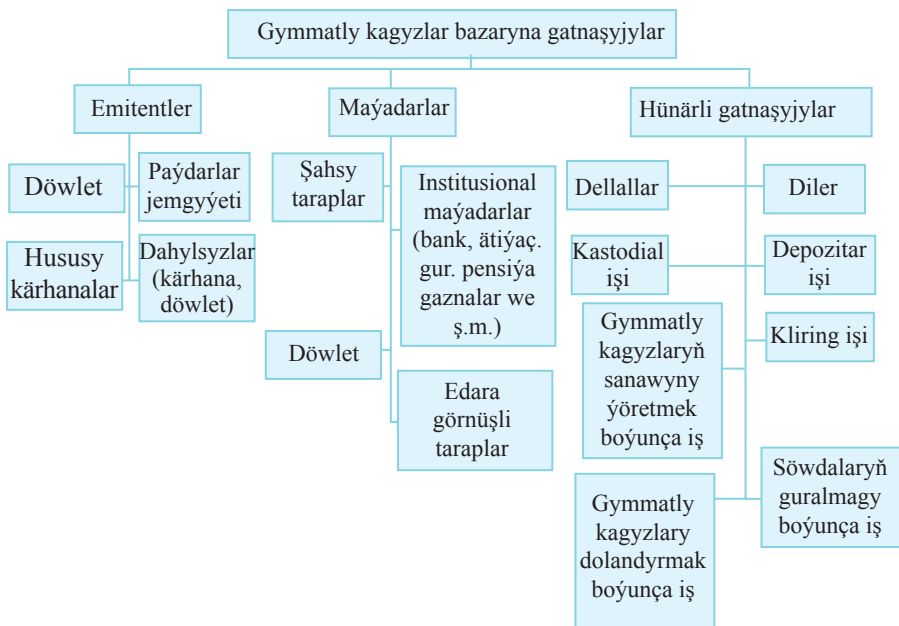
Gymmatly kagyzlar bazaryna gatnaşyjylar

Emitentler

Döwlet

Paýdarlar jemgyýeti

Hususy kärhanalar

Dahylsyzlar (kärhana, döwlet)

Maýadarlar

Şahsy taraplar

Institusional maýadarlar (bank, ätiýaç. gur. pensiýa gaznalar we ş.m.)

Döwlet

Edara görnüşli taraplar

Hünärli gatnaşyjylar

Dellallar

Diler

Kastodial işi

Depozitar işi

Gymmatly kagyzlaryň sanawyny ýöretmek boýunça iş

Kliring işi

Söwdalaryň guralmagy boýunça iş

Gymmatly kagyzlary dolandyrmak boýunça iş